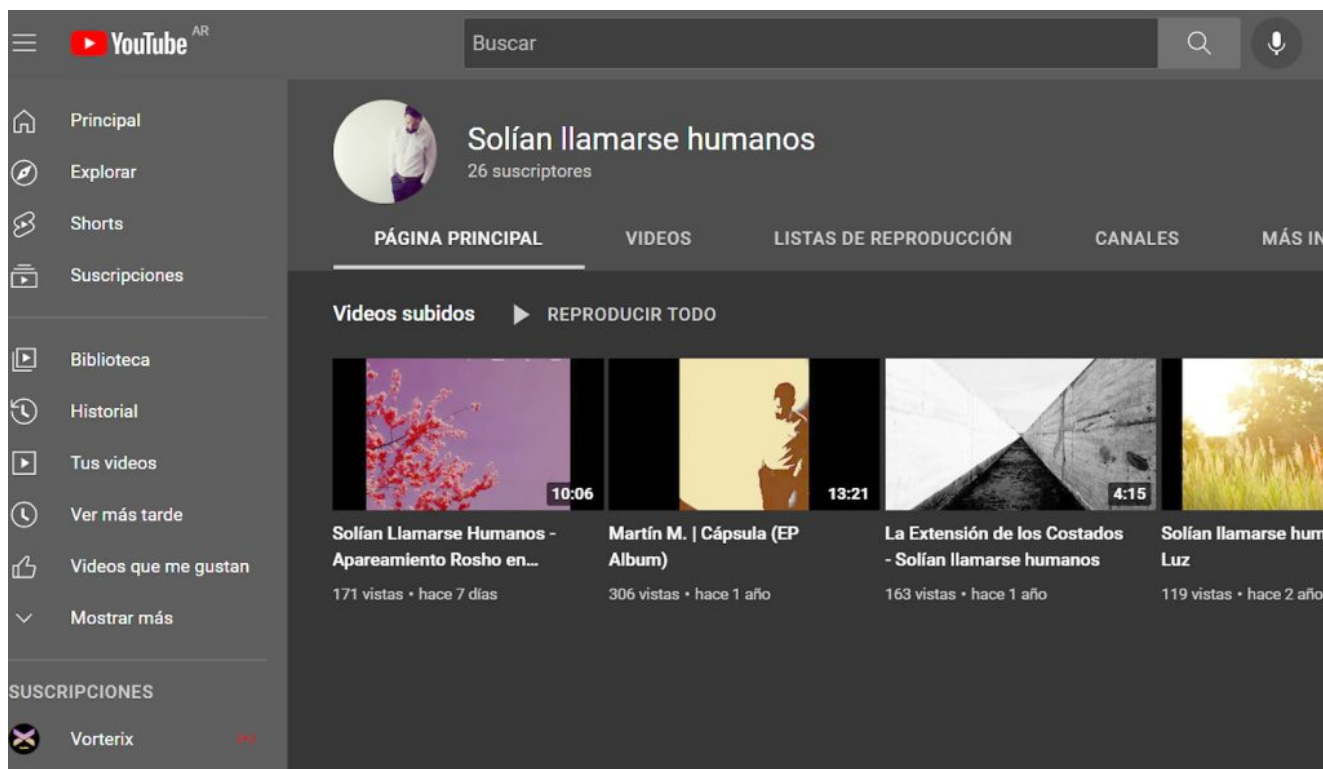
YouTube AR

Buscar

Principal
Explorar
Shorts
Suscripciones

Biblioteca
Historial
Tus videos
Ver más tarde
Videos que me gustan
Mostrar más

SUSCRIPCIONES
Vorterix

Solían llamarse humanos
26 suscriptores

PÁGINA PRINCIPAL
VIDEOS
LISTAS DE REPRODUCCIÓN
CANALES
MÁS IN

Videos subidos
REPRODUCIR TODO

10:06
Solían Llamarse Humanos - Apareamiento Rosho en...
171 vistas • hace 7 días

13:21
Martín M. | Cápsula (EP Album)
306 vistas • hace 1 año

4:15
La Extensión de los Costados - Solían llamarse humanos
163 vistas • hace 1 año

Solían llamarse hum Luz
119 vistas • hace 2 año